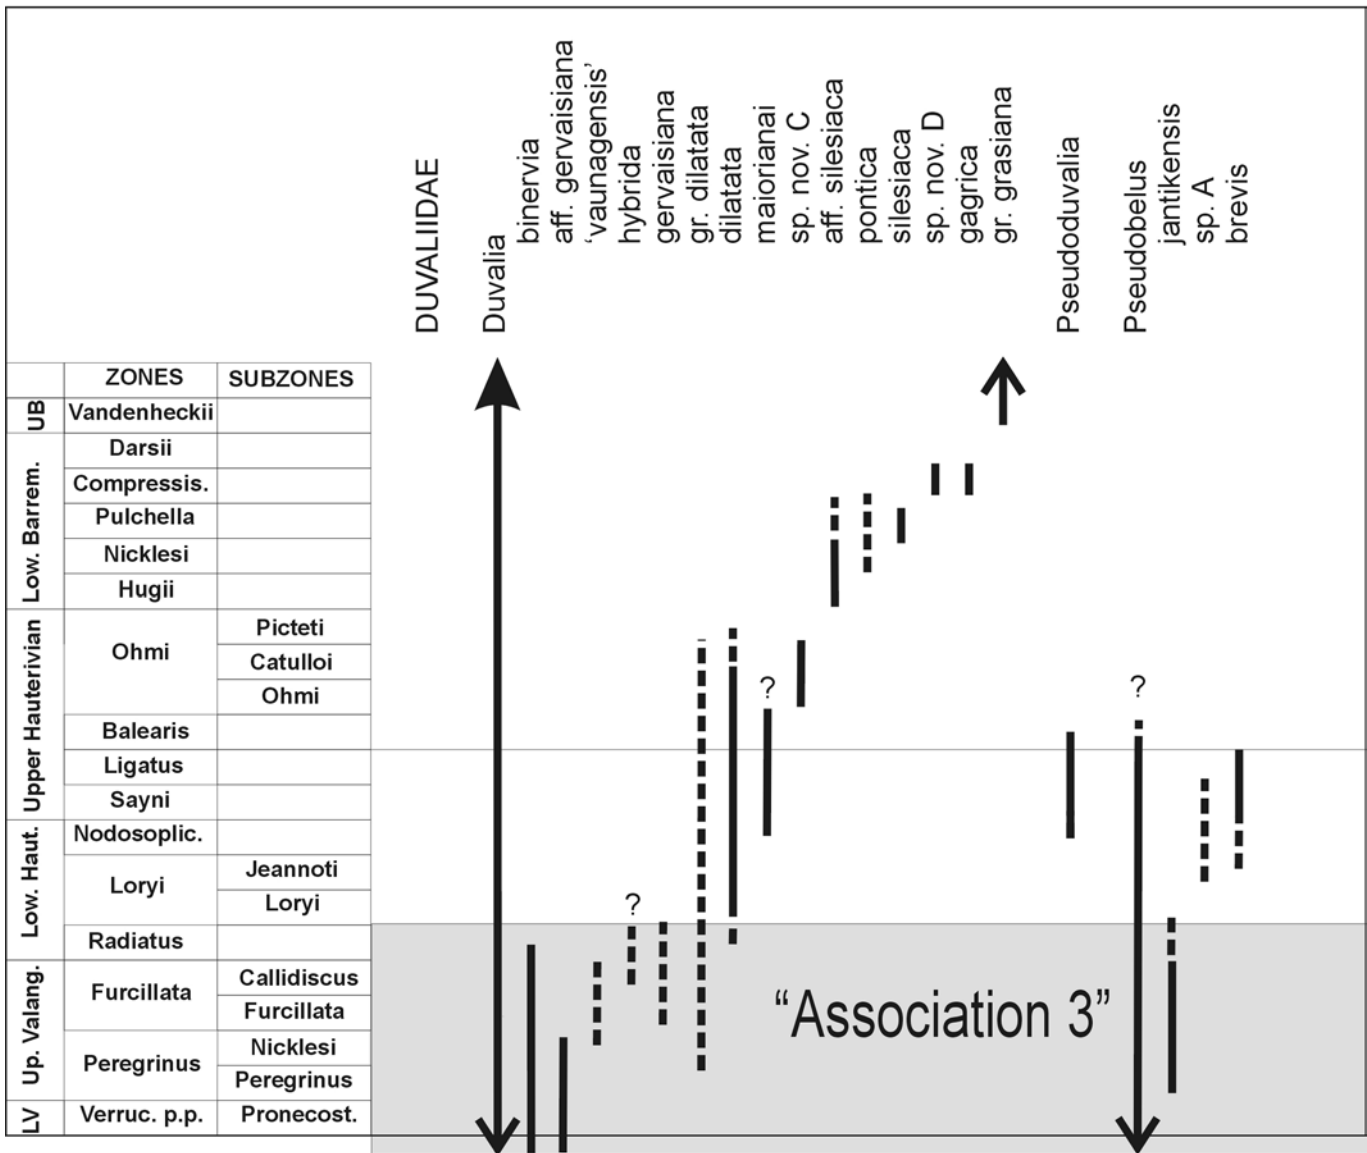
DUVALIIDAE
Duvalia
binervia
aff. gervaisiana
'vaunagensis'
hybrida
gervaisiana
gr. dilatata
dilatata
maiorianai
sp. nov. C
aff. silesiaca
pontica
silesiaca
sp. nov. D
gagrica
gr. grasiana
Pseudoduvalia
Pseudobelus
jantikensis
sp. A
brevis

| | ZONES | SUBZONES |
|---|---|---|
| UB | Vandenheckii | |
| Low. Barrem. | Darsii | |
| | Compressis. | |
| | Pulchella | |
| | Nicklesi | |
| | Hugii | |
| Upper Hauterivian | Ohmi | Picteti |
| | | Catulloi |
| | | Ohmi |
| | Balearis | |
| | Ligatus | |
| | Sayni | |
| Low. Haut. | Nodosoplic. | |
| | Loryi | Jeannoti |
| | | Loryi |
| | Radiatus | |
| Up. Valang. | Furcillata | Callidiscus |
| | | Furcillata |
| | Peregrinus | Nicklesi |
| | | Peregrinus |
| LV | Verruc. p.p. | Pronecost. |

?
?
?

"Association 3"